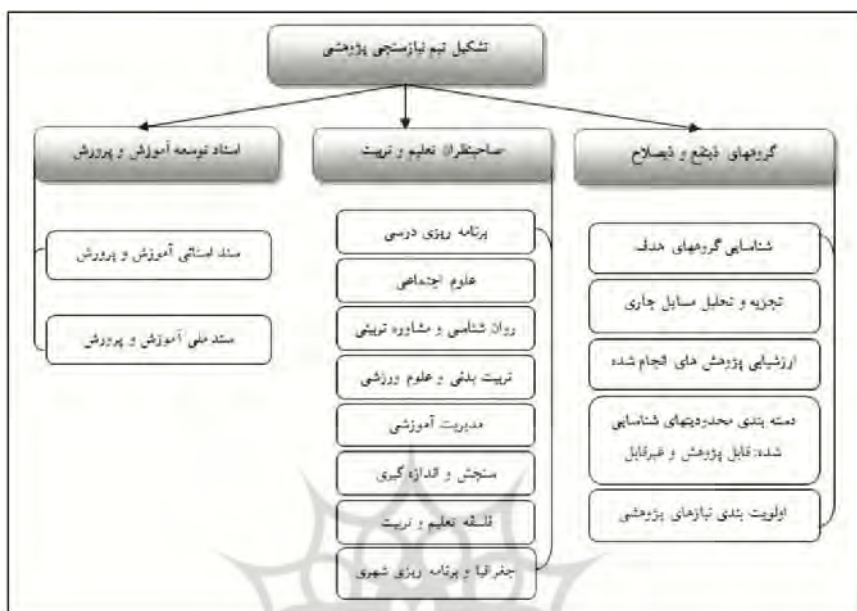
تشکیل تیم نیازسنجی پژوهشی

گروههای ذینفع و ذیصلاح

صاحبنظران تعلیم و تربیت

اسناد توسعه آموزش و پرورش

شناسایی گروههای هدف

تجزیه و تحلیل مسایل جاری

ارزشیابی پژوهش های انجام شده

دسته بندی محدودیتهای شناسایی شده: قابل پژوهش و غیرقابل

اولویت بندی نیازهای پژوهشی

برنامه ریزی درسی

علوم اجتماعی

روان شناسی و مشاوره تربیتی

تربیت بدنی و علوم ورزشی

مدیریت آموزشی

سنجش و اندازه گیری

فلسفه تعلیم و تربیت

جغرافیا و برنامه ریزی شهری

سند استانی آموزش و پرورش

سند ملی آموزش و پرورش